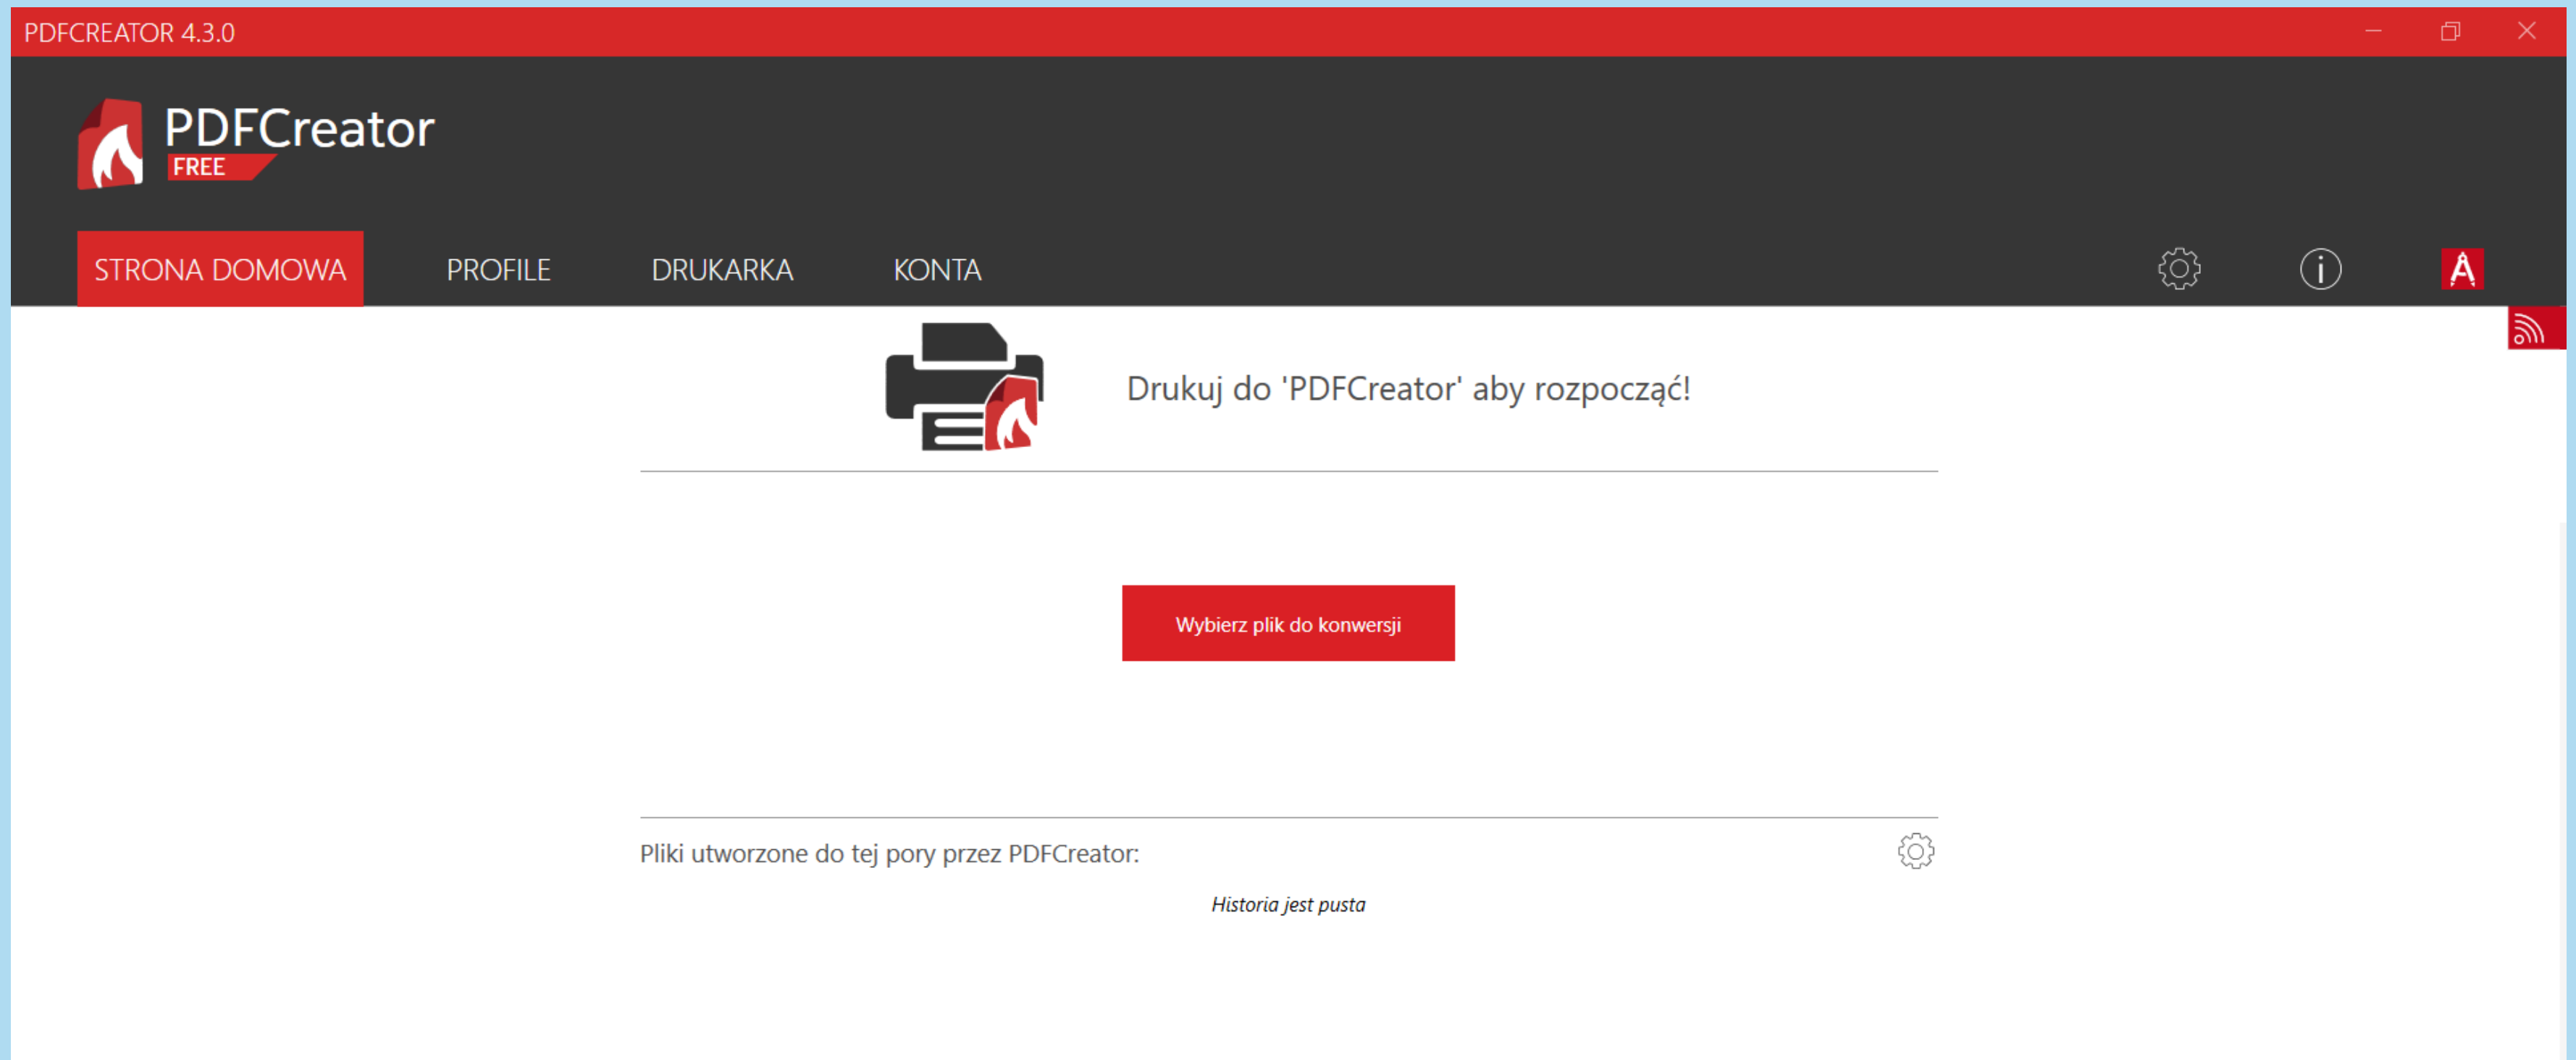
PDFCREATOR 4.3.0

PDFCreator
FREE

STRONA DOMOWA
PROFILE
DRUKARKA
KONTA

Drukuj do 'PDFCreator' aby rozpocząć!

Wybierz plik do konwersji

Pliki utworzone do tej pory przez PDFCreator:

Historia jest pusta